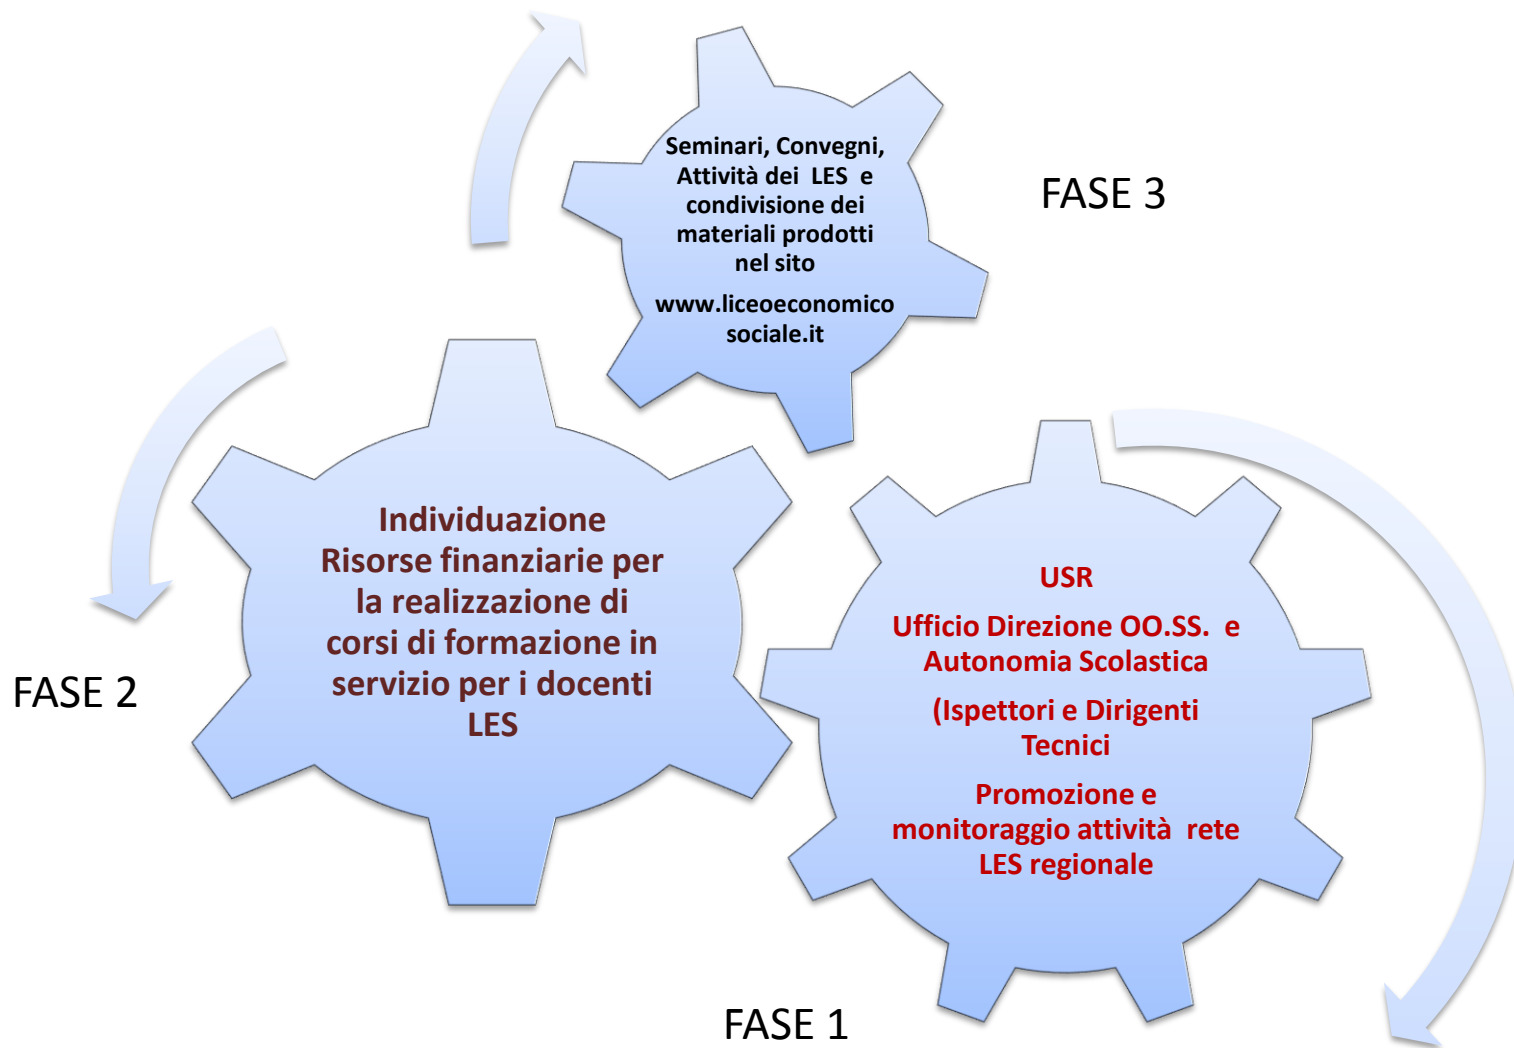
Seminari, Convegni, Attività dei LES e condivisione dei materiali prodotti nel sito

www.liceoeconomicosociale.it

FASE 3

Individuazione Risorse finanziarie per la realizzazione di corsi di formazione in servizio per i docenti LES

FASE 2

USR

Ufficio Direzione OO.SS. e Autonomia Scolastica

(Ispettori e Dirigenti Tecnici

Promozione e monitoraggio attività rete LES regionale

FASE 1